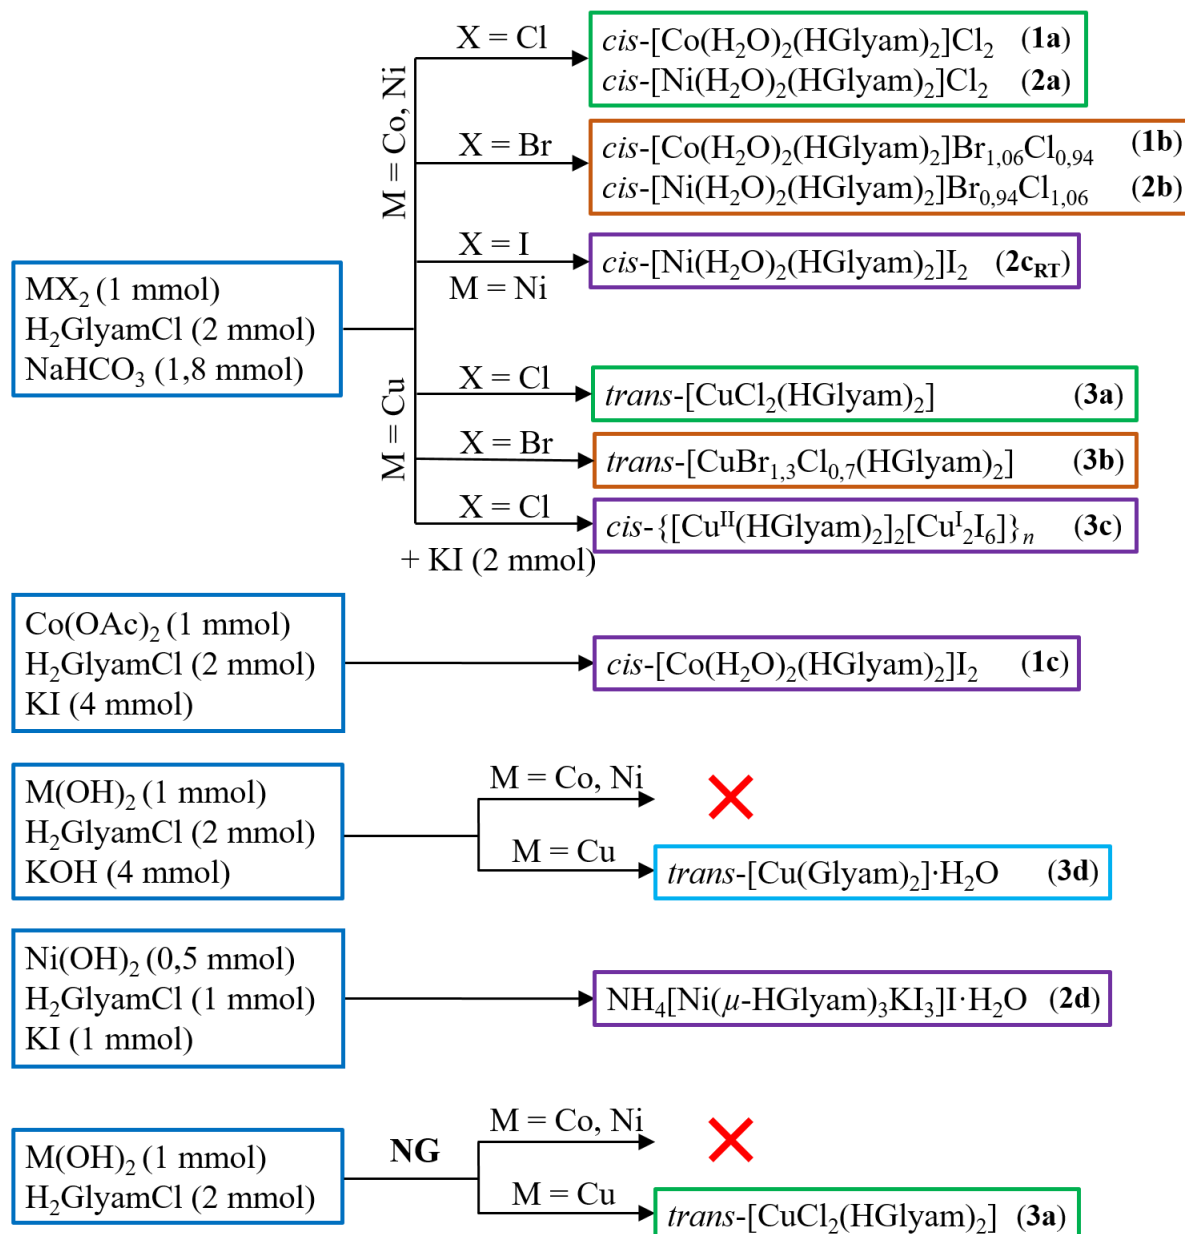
$MX_2$ (1 mmol)
$H_2$GlyamCl (2 mmol)
$NaHCO_3$ (1,8 mmol)

M = Co, Ni

X = Cl

*cis*-$[Co(H_2O)_2(HGlyam)_2]Cl_2$ (**1a**)
*cis*-$[Ni(H_2O)_2(HGlyam)_2]Cl_2$ (**2a**)

X = Br

*cis*-$[Co(H_2O)_2(HGlyam)_2]Br_{1,06}Cl_{0,94}$ (**1b**)
*cis*-$[Ni(H_2O)_2(HGlyam)_2]Br_{0,94}Cl_{1,06}$ (**2b**)

X = I
M = Ni

*cis*-$[Ni(H_2O)_2(HGlyam)_2]I_2$ (**2c$_{RT}$**)

M = Cu

X = Cl

*trans*-$[CuCl_2(HGlyam)_2]$ (**3a**)

X = Br

*trans*-$[CuBr_{1,3}Cl_{0,7}(HGlyam)_2]$ (**3b**)

X = Cl
+ KI (2 mmol)

*cis*-$\{[Cu^{II}(HGlyam)_2]_2[Cu^{I}_2I_6]\}_n$ (**3c**)

$Co(OAc)_2$ (1 mmol)
$H_2$GlyamCl (2 mmol)
KI (4 mmol)

*cis*-$[Co(H_2O)_2(HGlyam)_2]I_2$ (**1c**)

$M(OH)_2$ (1 mmol)
$H_2$GlyamCl (2 mmol)
KOH (4 mmol)

M = Co, Ni

M = Cu

*trans*-$[Cu(Glyam)_2]\cdot H_2O$ (**3d**)

$Ni(OH)_2$ (0,5 mmol)
$H_2$GlyamCl (1 mmol)
KI (1 mmol)

$NH_4[Ni(\mu$-$HGlyam)_3KI_3]I\cdot H_2O$ (**2d**)

$M(OH)_2$ (1 mmol)
$H_2$GlyamCl (2 mmol)

**NG**

M = Co, Ni

M = Cu

*trans*-$[CuCl_2(HGlyam)_2]$ (**3a**)